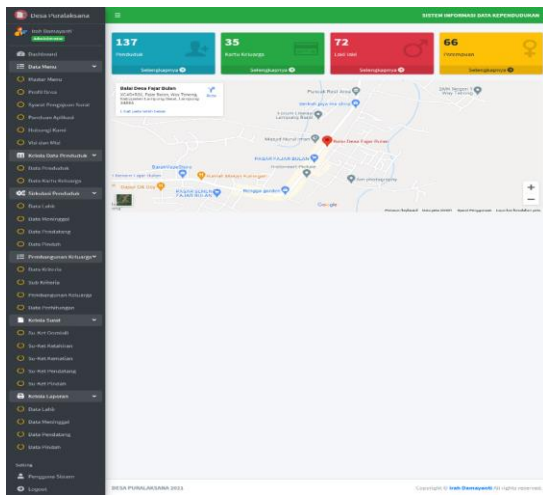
Desa Punalaksana
Irah Damayanti
Administrator
Dashboard
Data Menu
Master Menu
Profil Desa
Syarat Pengajuan Surat
Panduan Aplikasi
Hubungi Kami
Warga Mai
Kelola Data Penduduk
Data Penduduk
Data Kartu Keluarga
Sirkulasi Penduduk
Data Lahir
Data Meninggal
Data Pendatang
Data Pindah
Pembangunan Keluarga
Data Kriteria
Sub Kriteria
Pembangunan Keluarga
Data Perhitungan
Kelola Surat
Su Ket Domisili
Su Ket Kelahiran
Su Ket Kematian
Su Ket Pendatang
Su Ket Pindah
Kelola Laporan
Data Lahir
Data Meninggal
Data Pendatang
Data Pindah
Setting
Pengguna Sistem
Logout

SISTEM INFORMASI DATA KEPENDUDUKAN

137
Penduduk
Selengkapnya

35
Kartu Keluarga
Selengkapnya

72
Laki-laki
Selengkapnya

66
Perempuan
Selengkapnya

Balai Desa Fajar Bulan
Rute
Lihat peta lebih besar
Balai Desa Fajar Bulan
PASAR FAJAR BULAN
Google

DESA PUNALAKSANA 2021
Copyright © Irah Damayanti All rights reserved.